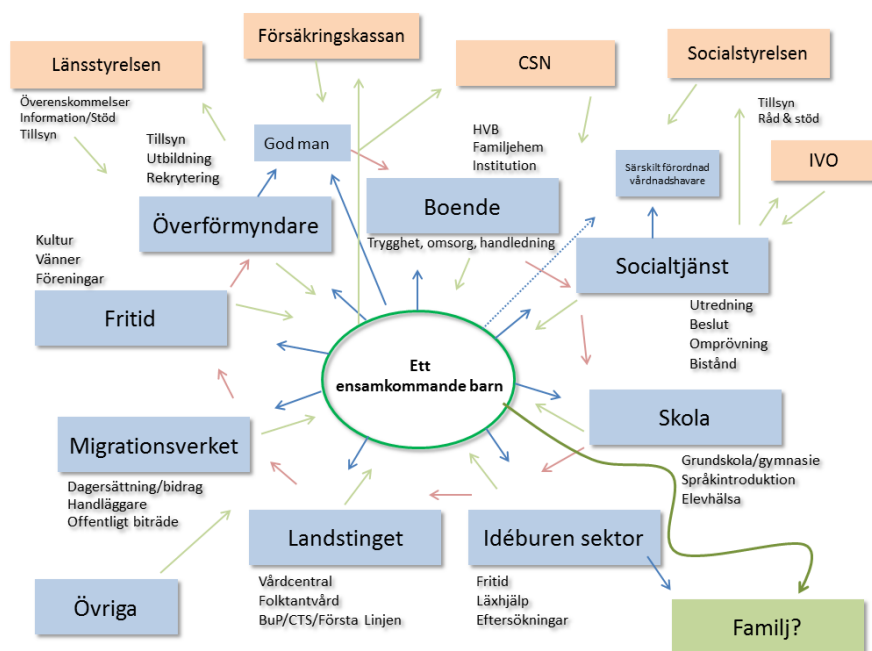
Försäkringskassan

Länsstyrelsen

Överenskommelser
Information/Stöd
Tillsyn

CSN

Socialstyrelsen

Tillsyn
Utbildning
Rekrytering

God man

HVB
Familjehem
Institution

Tillsyn
Råd & stöd

Särskilt förordnad vårdnadshavare

IVO

Överförmyndare

Boende

Trygghet, omsorg, handledning

Kultur
Vänner
Föreningar

Socialtjänst

Fritid

Utredning
Beslut
Omprövning
Bistånd

Ett ensamkommande barn

Skola

Migrationsverket

Grundskola/gymnasie
Språkintroduktion
Elevhälsa

Dagersättning/bidrag
Handläggare
Offentligt biträde

Landstinget

Idéburen sektor

Övriga

Vårdcentral
Folktantvård
BuP/CTS/Första Linjen

Fritid
Läxhjälp
Eftersökningar

Familj?